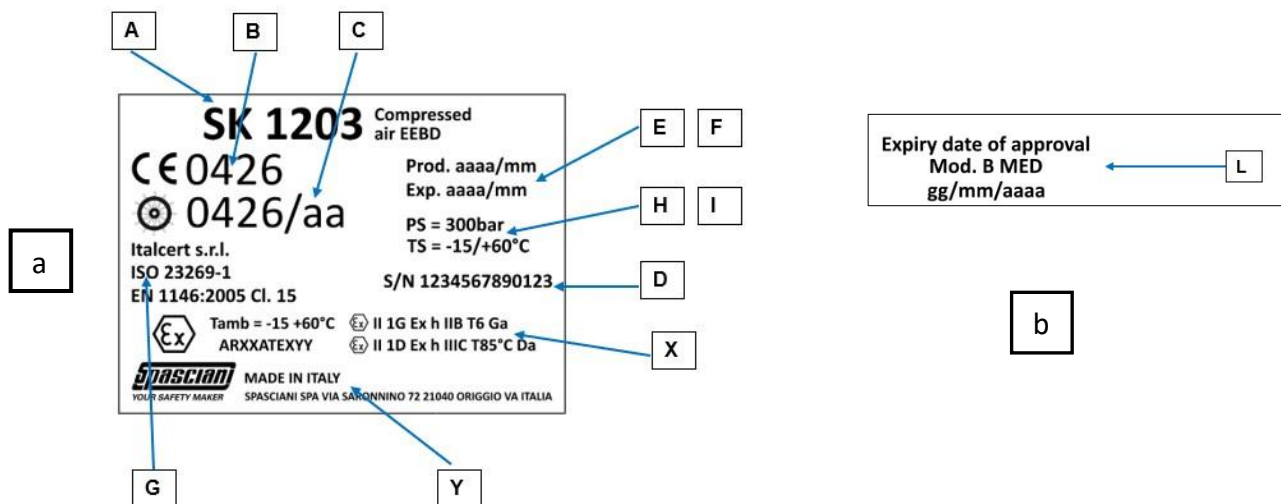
A
B
C
a
SK 1203 Compressed air EEBD
CE 0426
0426/aa
Italcert s.r.l.
ISO 23269-1
EN 1146:2005 Cl. 15
Prod. aaaa/mm
Exp. aaaa/mm
E
F
PS = 300bar
TS = -15/+60°C
H
I
S/N 1234567890123
D
Tamb = -15 +60°C
ARXXATEXYY
II 1G Ex h IIB T6 Ga
II 1D Ex h IIIC T85°C Da
X
SPASCIANI
YOUR SAFETY MAKER
MADE IN ITALY
SPASCIANI SPA VIA SARONNINO 72 21040 ORIGGIO VA ITALIA
G
Y
Expiry date of approval
Mod. B MED
gg/mm/aaaa
L
b